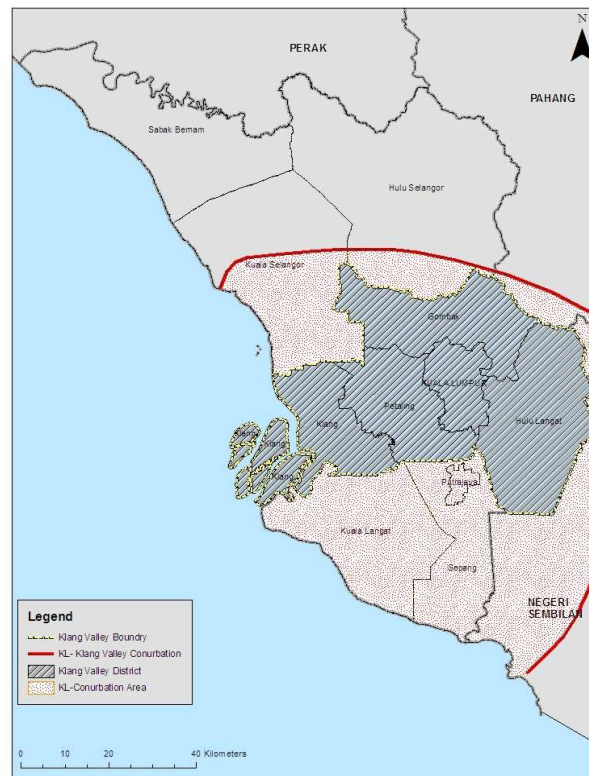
N

PERAK

PAHANG

Sabak Bernam

Hulu Selangor

Kuala Selangor

Gombak

KUALA LUMPUR

Petaling

Hulu Langat

Klang

Klang

Klang

Klang

Putrajaya

Kuala Langat

Sepang

NEGERI SEMBILAN

Legend

Klang Valley Boundry

KL- Klang Valley Conurbation

Klang Valley District

KL-Conurbation Area

0 10 20 40 Kilometers